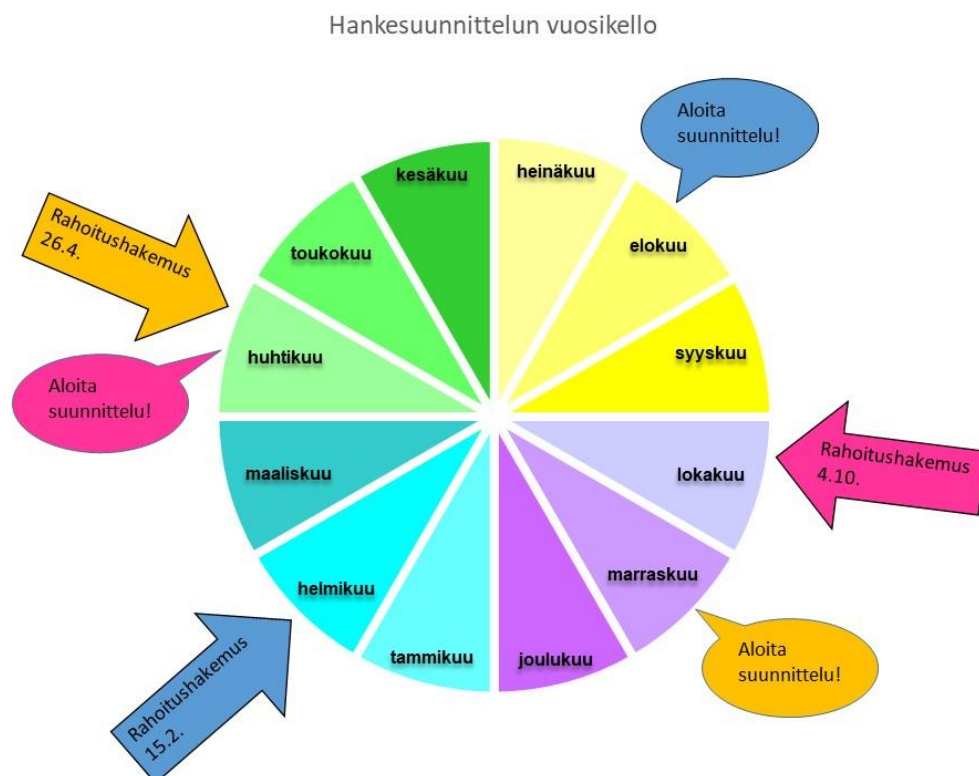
Hankesuunnittelun vuosikello

Aloita suunnittelu!

Rahoitushakemus 26.4.

kesäkuu

heinäkuu

toukokuu

elokuu

huhtikuu

syyskuu

Aloita suunnittelu!

maaliskuu

lokakuu

Rahoitushakemus 4.10.

helmikuu

marraskuu

tammikuu

joulukuu

Aloita suunnittelu!

Rahoitushakemus 15.2.